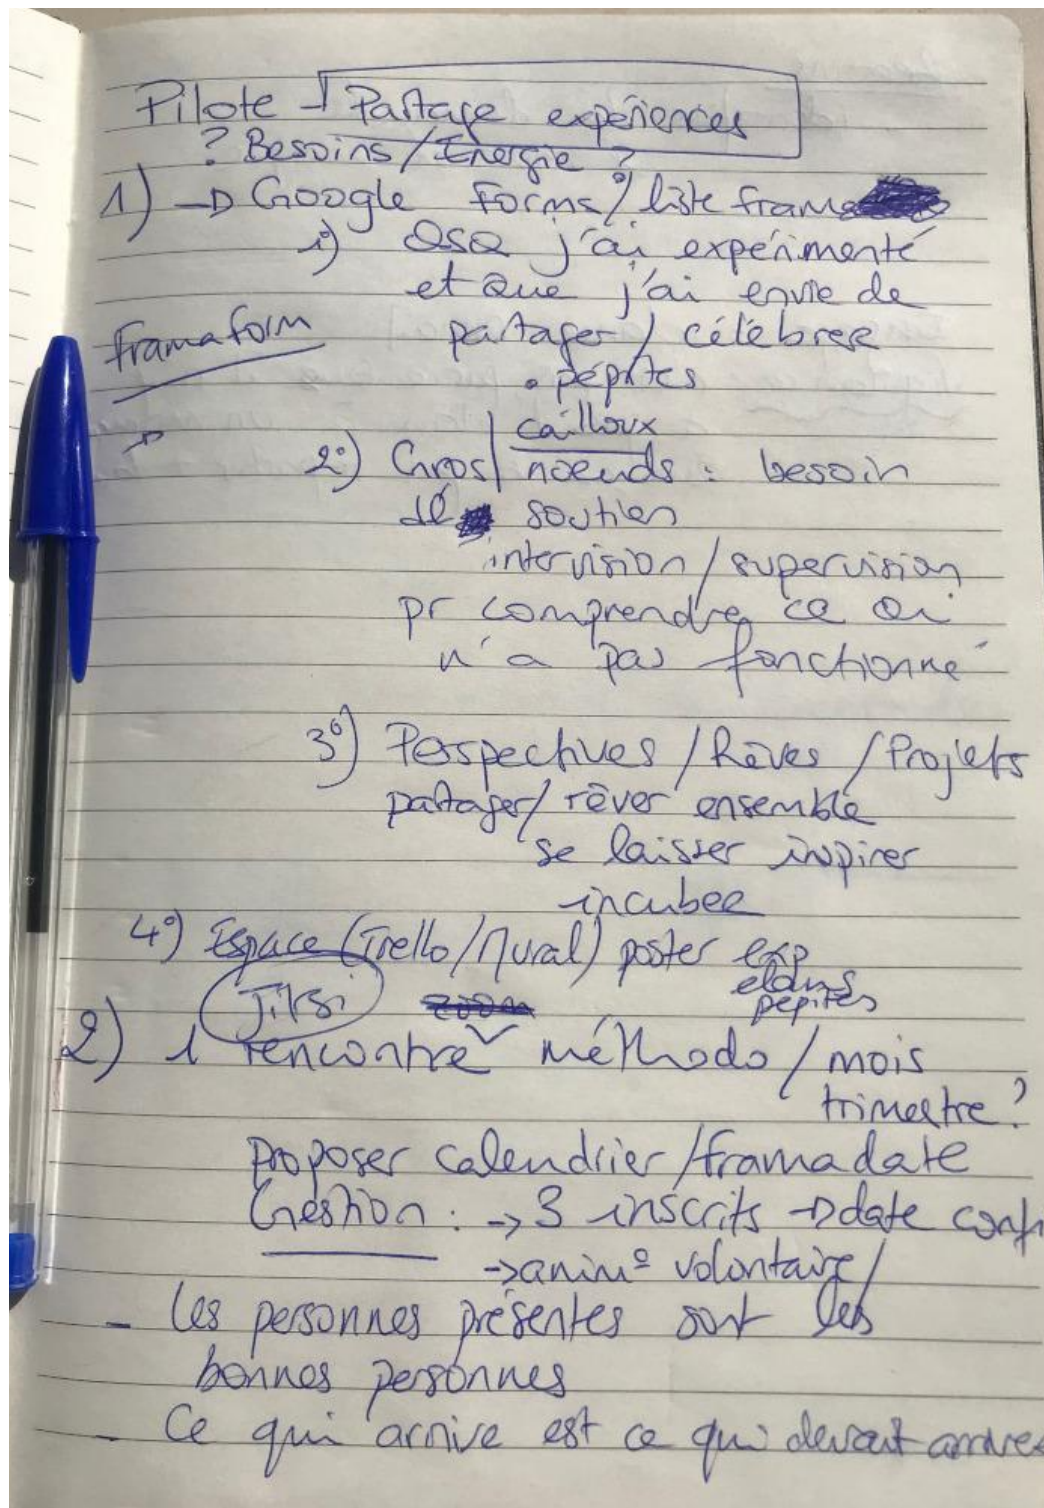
Pilote - Partage expériences
? Besoins / Energie ?
1) → Google Forms / liste frama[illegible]
Framaform
1) QSQ j'ai expérimenté et que j'ai envie de partager / célébrer
• pépites
→
2) Gros | cailloux / noeuds : besoin de soutien
intervision / supervision
pr comprendre ce qui n'a pas fonctionné
3) Perspectives / Rêves / Projets
partager / rêver ensemble
se laisser inspirer
incuber
4) Espace (Trello / Mural) poster exp élans pépites
2) 1 rencontre Jitsi zoom méthodo / mois
trimestre ?
Proposer calendrier / Framadate
Gestion : → 3 inscrits → date confi
→ anim° volontaire /
- Les personnes présentes sont les bonnes personnes
- Ce qui arrive est ce qui devait arriver